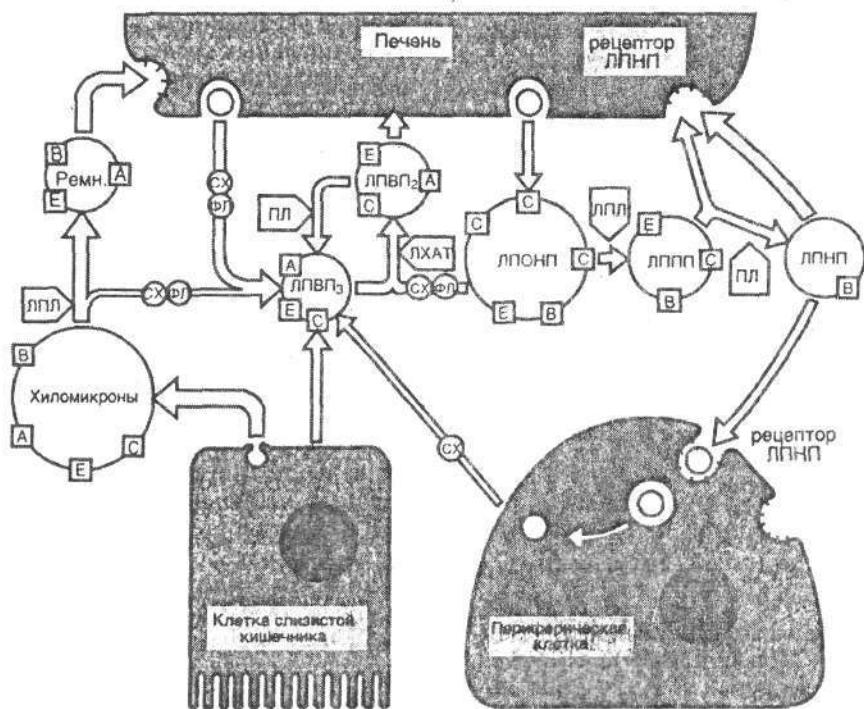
Печень

рецептор ЛПНП

B
Ремн.
A
E

СХ
ФЛ

E
ЛПВП$_2$
A
C

ПЛ

A
ЛПВП$_3$
E
C

ЛХАТ
СХ
ФЛ

C
C
ЛПОНП
C
E
B

ЛПЛ

E
ЛППП
C
B

ПЛ

ЛПНП
B

ЛПЛ
СХ
ФЛ

B
Хиломикроны
A
E
C

СХ

рецептор ЛПНП

Клетка слизистой кишечника

Периферическая клетка